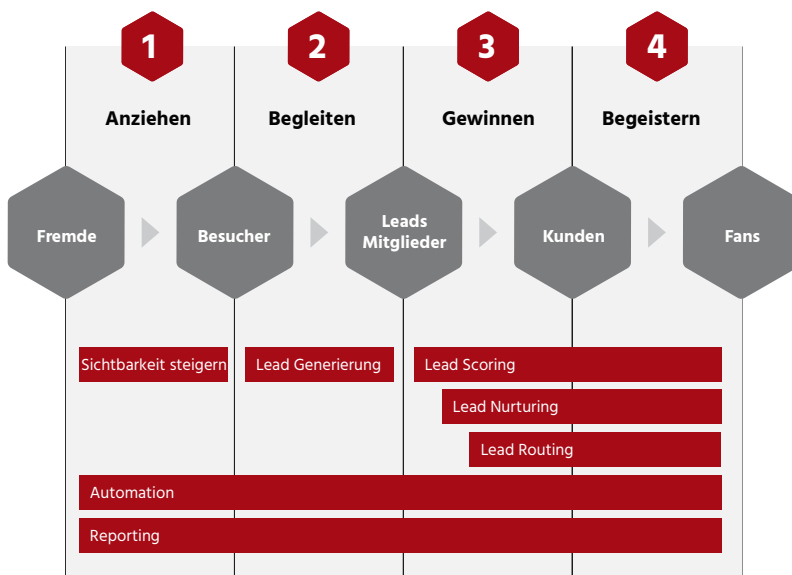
1
Anziehen

2
Begleiten

3
Gewinnen

4
Begeistern

Fremde

Besucher

Leads
Mitglieder

Kunden

Fans

Sichtbarkeit steigern

Lead Generierung

Lead Scoring

Lead Nurturing

Lead Routing

Automation

Reporting